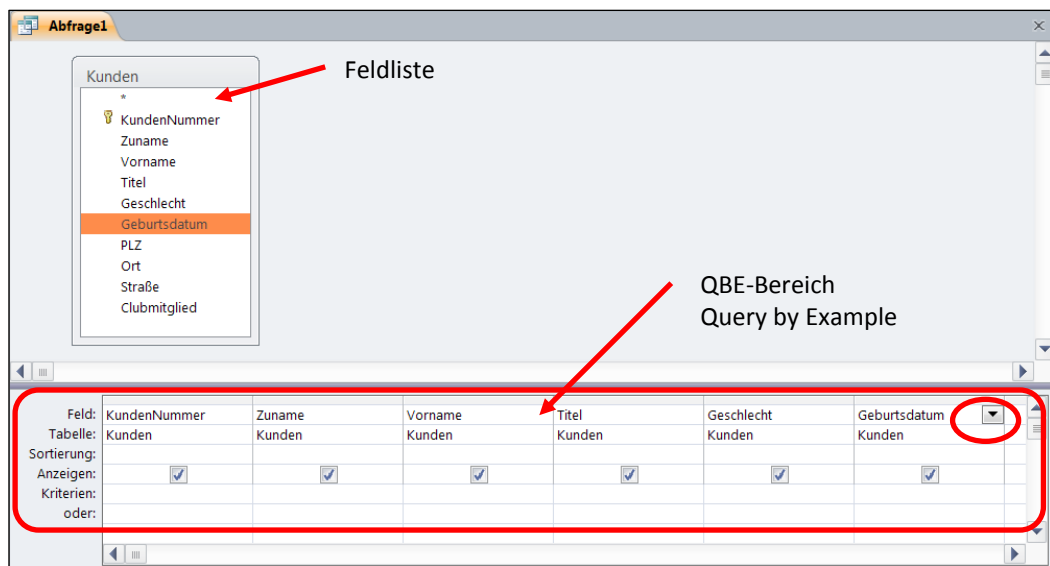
Abfrage1

Kunden
*
KundenNummer
Zuname
Vorname
Titel
Geschlecht
Geburtsdatum
PLZ
Ort
Straße
Clubmitglied

Feldliste

QBE-Bereich
Query by Example

| | | | | | | |
|---|---|---|---|---|---|---|
| Feld: | KundenNummer | Zuname | Vorname | Titel | Geschlecht | Geburtsdatum |
| Tabelle: | Kunden | Kunden | Kunden | Kunden | Kunden | Kunden |
| Sortierung: | | | | | | |
| Anzeigen: | ☑ | ☑ | ☑ | ☑ | ☑ | ☑ |
| Kriterien: | | | | | | |
| oder: | | | | | | |